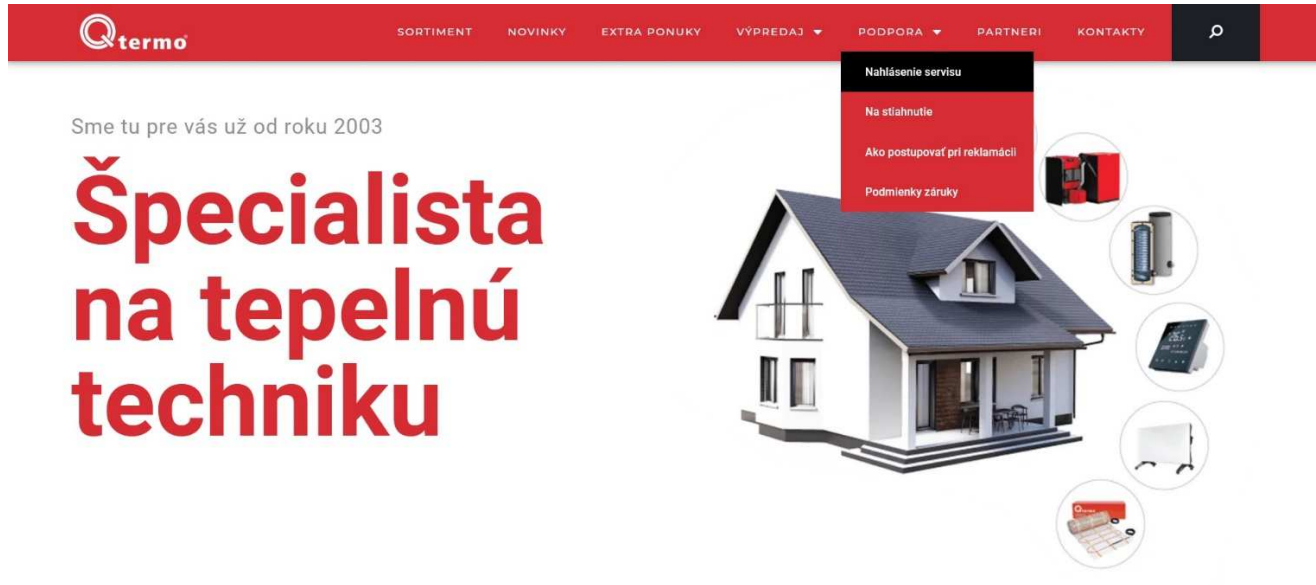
Qtermo

SORTIMENT NOVINKY EXTRA PONUKY VÝPREDAJ PODPORA PARTNERI KONTAKTY

Nahlásenie servisu
Na stiahnutie
Ako postupovať pri reklamácii
Podmienky záruky

Sme tu pre vás už od roku 2003

Špecialista na tepelnú techniku